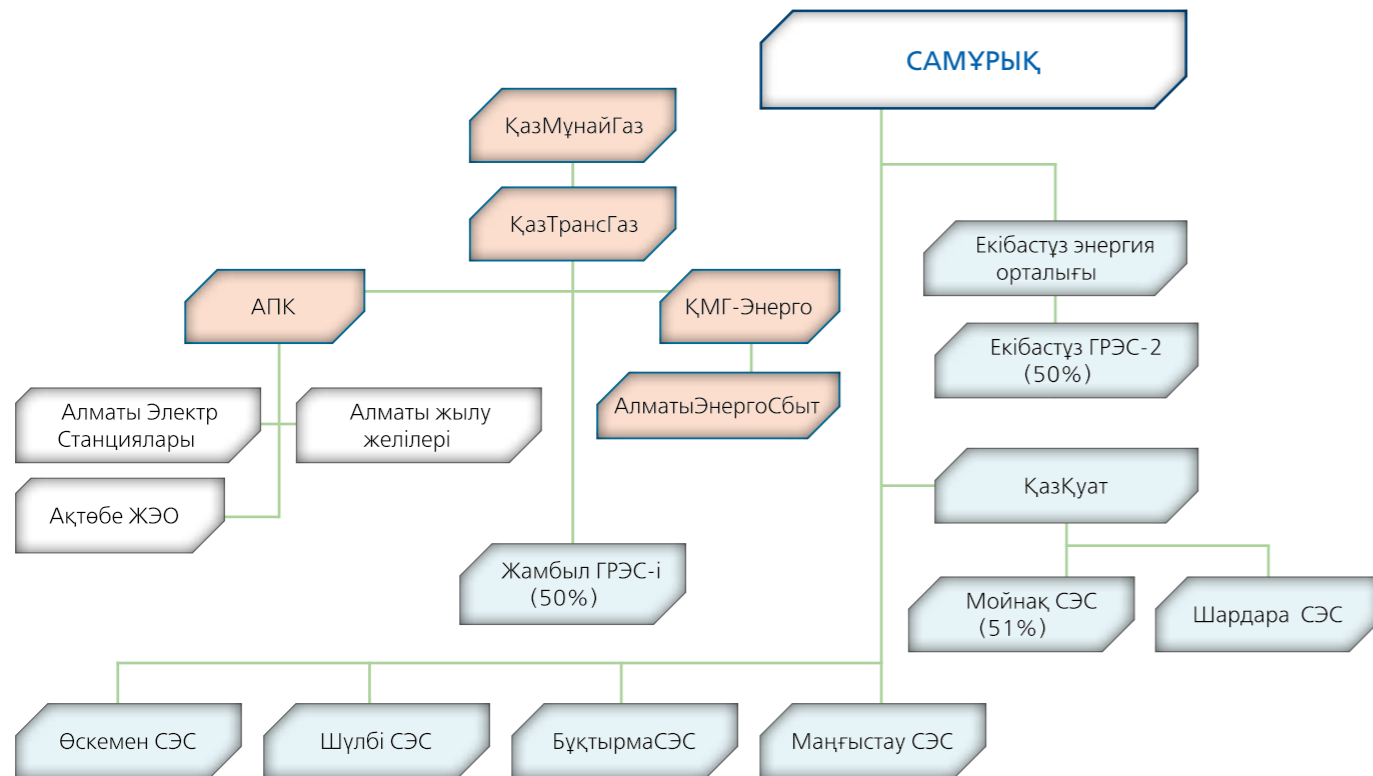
САМҰРЫҚ

ҚазМұнайГаз

ҚазТрансГаз

АПК

ҚМГ-Энерго

АлматыЭнергоСбыт

Алматы Электр Станциялары

Алматы жылу желілері

Ақтөбе ЖЭО

Жамбыл ГРЭС-і (50%)

Екібастұз энергия орталығы

Екібастұз ГРЭС-2 (50%)

ҚазҚуат

Мойнақ СЭС (51%)

Шардара СЭС

Өскемен СЭС

Шүлбі СЭС

БұқтырмаСЭС

Маңғыстау СЭС